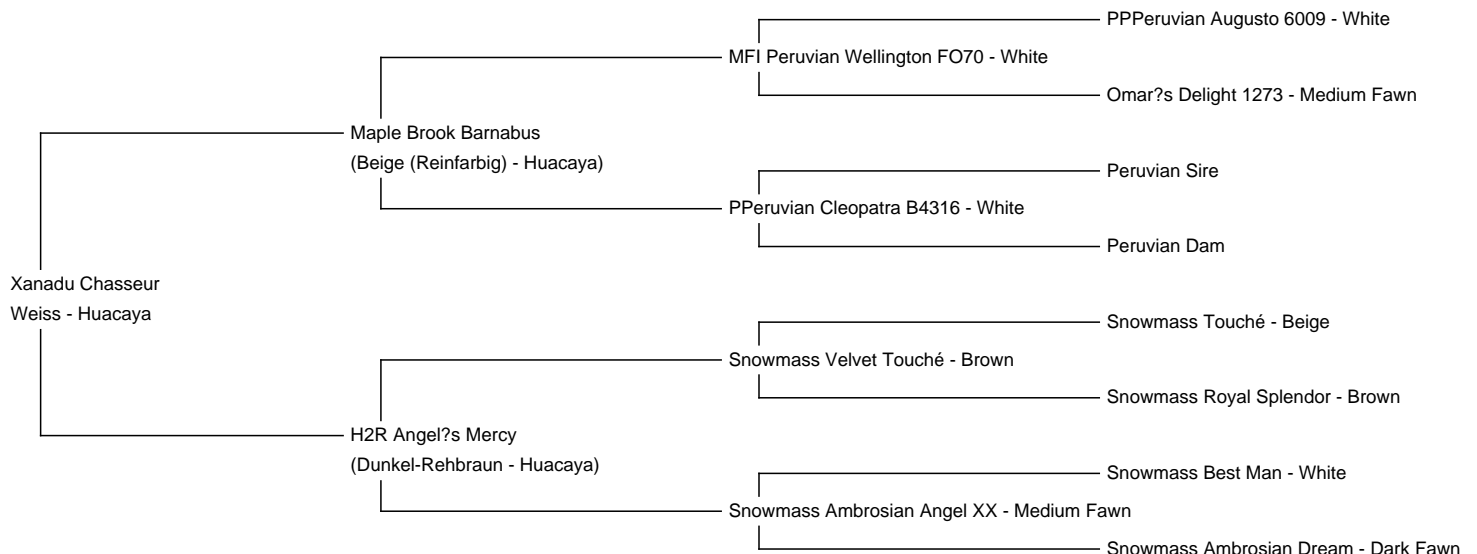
PPPeruvian Augusto 6009 - White

MFI Peruvian Wellington FO70 - White

Omar?s Delight 1273 - Medium Fawn

Maple Brook Barnabus
(Beige (Reinfarbig) - Huacaya)

Peruvian Sire

PPeruvian Cleopatra B4316 - White

Peruvian Dam

Xanadu Chasseur
Weiss - Huacaya

Snowmass Touché - Beige

Snowmass Velvet Touché - Brown

Snowmass Royal Splendor - Brown

H2R Angel?s Mercy
(Dunkel-Rehbraun - Huacaya)

Snowmass Best Man - White

Snowmass Ambrosian Angel XX - Medium Fawn

Snowmass Ambrosian Dream - Dark Fawn